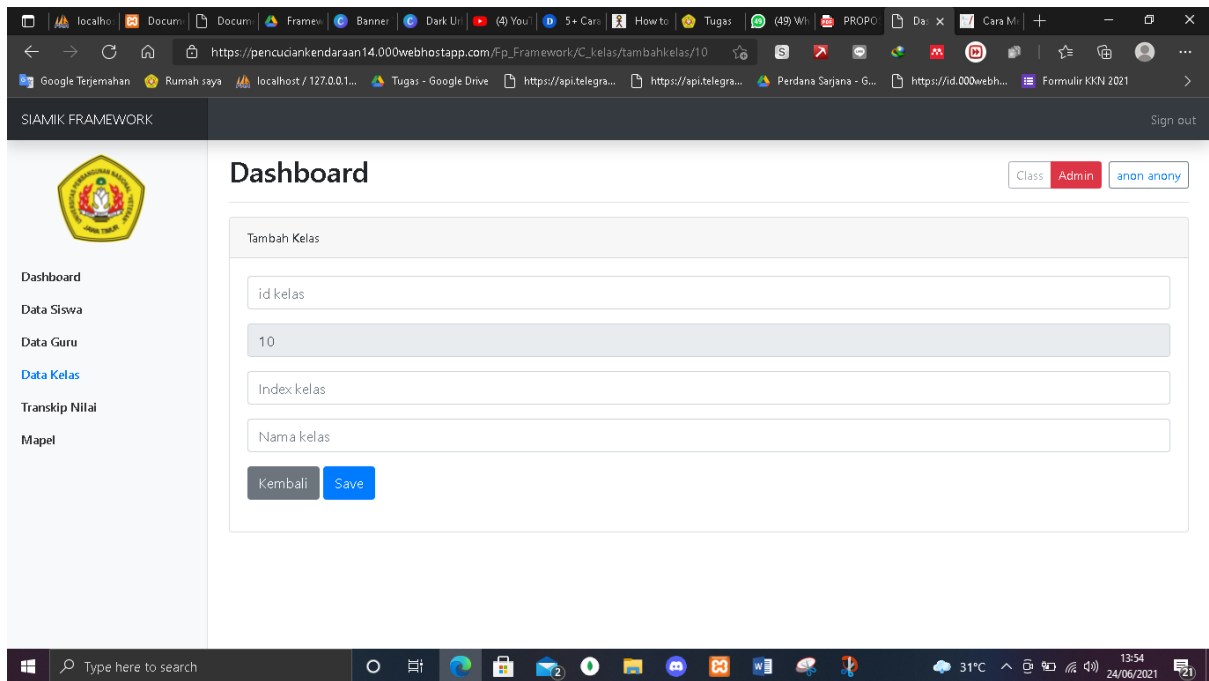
localho | Docum | Docum | Framew | Banner | Dark Ur | (4) YouT | 5+ Cara | How to | Tugas | (49) Wh | PROPO | Da: × | Cara M | +

https://pencuciankendaraan14.000webhostapp.com/Fp_Framework/C_kelas/tambahkelas/10

Google Terjemahan | Rumah saya | localhost / 127.0.0.1... | Tugas - Google Drive | https://api.telegra... | https://api.telegra... | Perdana Sarjana - G... | https://id.000webh... | Formulir KKN 2021

SIAMIK FRAMEWORK

Sign out

Dashboard

Class Admin anon anony

Tambah Kelas

id kelas

10

Index kelas

Nama kelas

Kembali Save

Dashboard
Data Siswa
Data Guru
Data Kelas
Transkip Nilai
Mapel

JAWA TIMUR

Type here to search

31°C

13:54
24/06/2021

21